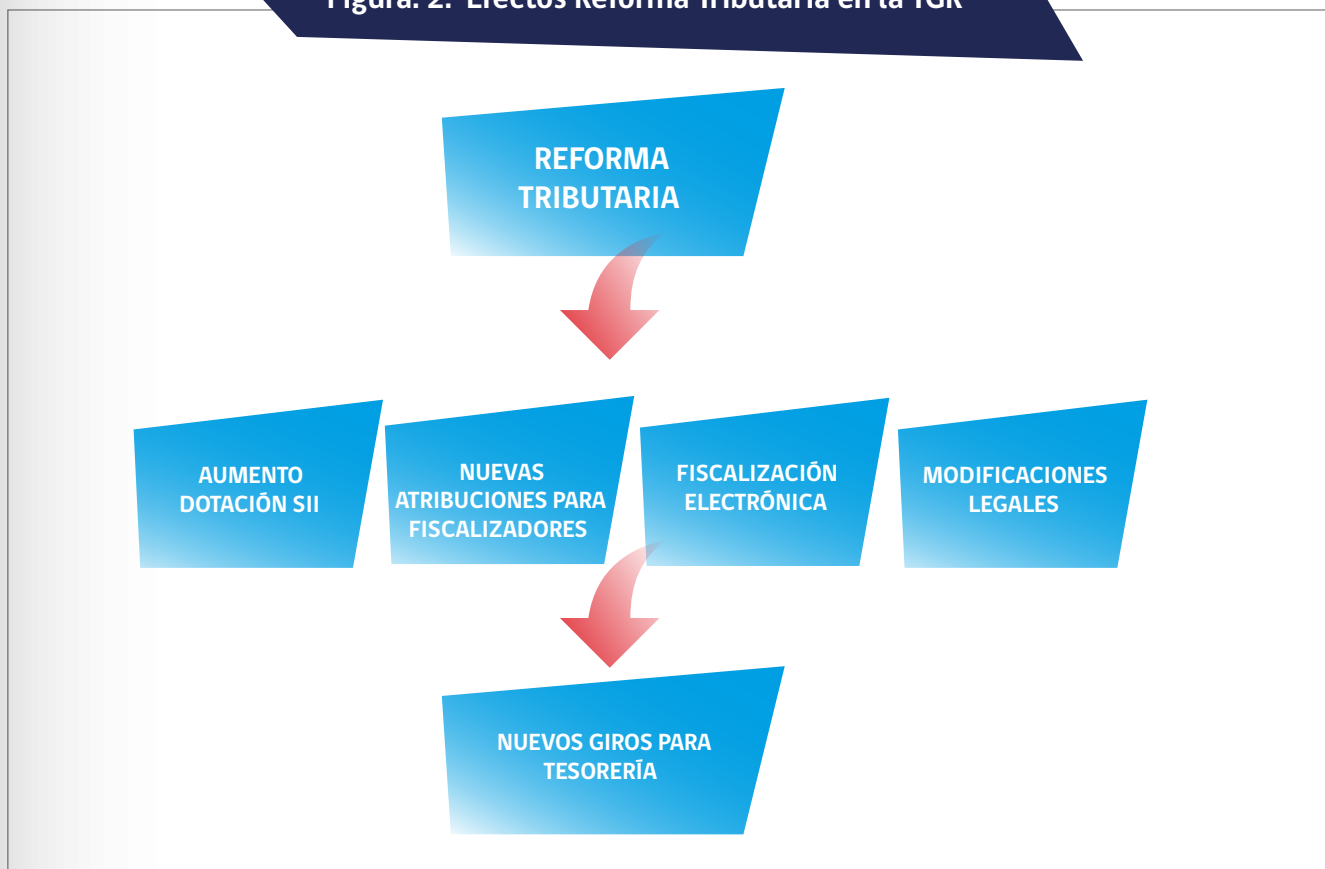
Figura. 2. Efectos Reforma Tributaria en la TGR

REFORMA TRIBUTARIA

AUMENTO DOTACIÓN SII

NUEVAS ATRIBUCIONES PARA FISCALIZADORES

FISCALIZACIÓN ELECTRÓNICA

MODIFICACIONES LEGALES

NUEVOS GIROS PARA TESORERÍA